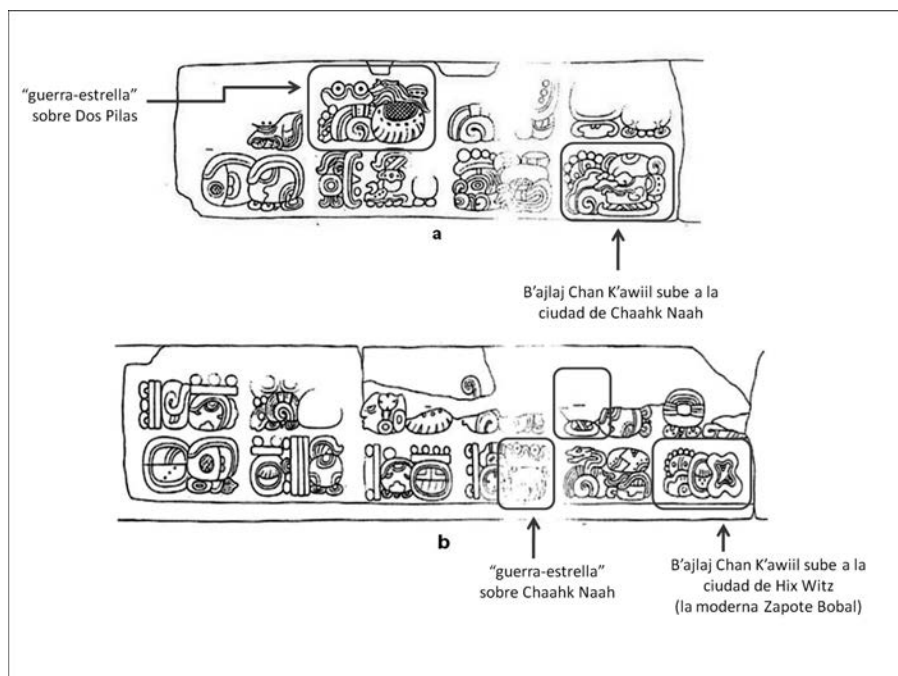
"guerra-estrella" sobre Dos Pilas

a

B'ajlaj Chan K'awiil sube a la ciudad de Chaahk Naah

b

"guerra-estrella" sobre Chaahk Naah

B'ajlaj Chan K'awiil sube a la ciudad de Hix Witz (la moderna Zapote Bobal)